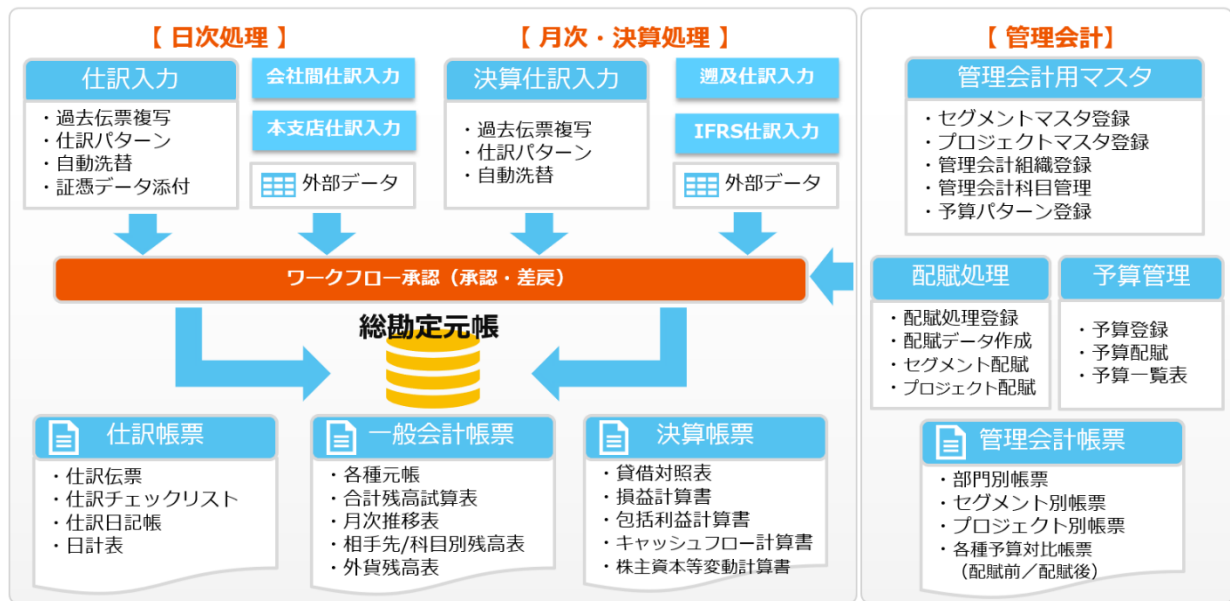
【 日次処理 】

仕訳入力
・過去伝票複写
・仕訳パターン
・自動洗替
・証憑データ添付

会社間仕訳入力

本支店仕訳入力

外部データ

【 月次・決算処理 】

決算仕訳入力
・過去伝票複写
・仕訳パターン
・自動洗替

遡及仕訳入力

IFRS仕訳入力

外部データ

【 管理会計】

管理会計用マスタ
・セグメントマスタ登録
・プロジェクトマスタ登録
・管理会計組織登録
・管理会計科目管理
・予算パターン登録

ワークフロー承認（承認・差戻）

総勘定元帳

配賦処理
・配賦処理登録
・配賦データ作成
・セグメント配賦
・プロジェクト配賦

予算管理
・予算登録
・予算配賦
・予算一覧表

仕訳帳票
・仕訳伝票
・仕訳チェックリスト
・仕訳日記帳
・日計表

一般会計帳票
・各種元帳
・合計残高試算表
・月次推移表
・相手先/科目別残高表
・外貨残高表

決算帳票
・貸借対照表
・損益計算書
・包括利益計算書
・キャッシュフロー計算書
・株主資本等変動計算書

管理会計帳票
・部門別帳票
・セグメント別帳票
・プロジェクト別帳票
・各種予算対比帳票
（配賦前／配賦後）